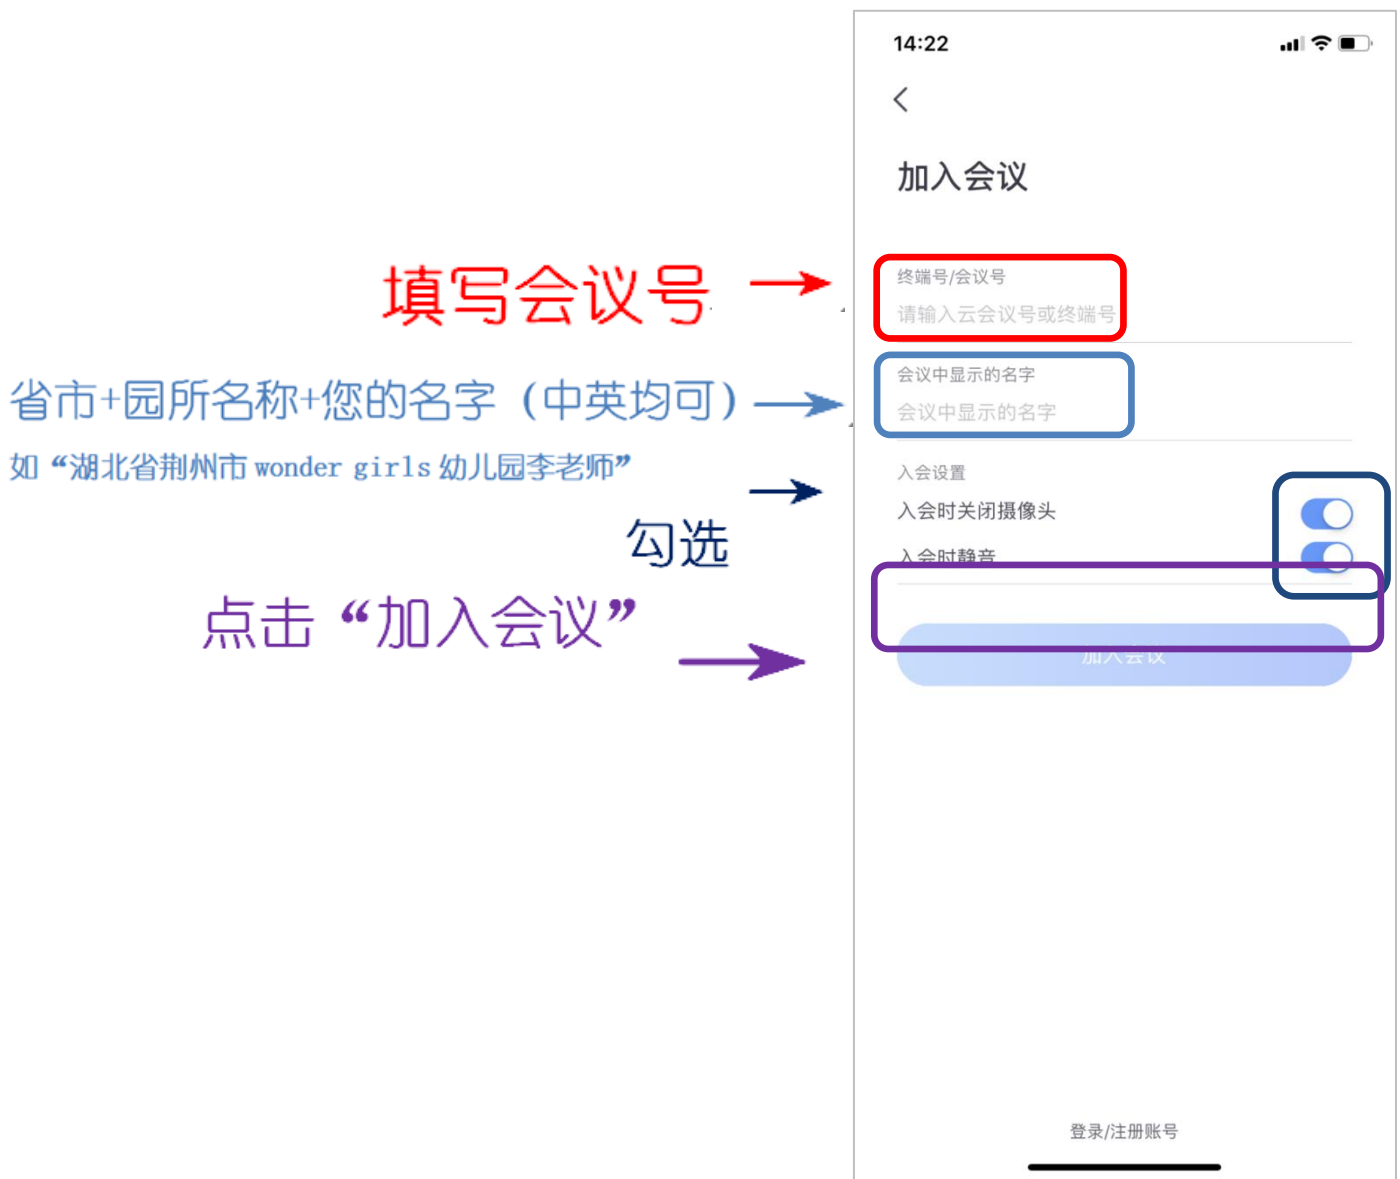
填写会议号

省市+园所名称+您的名字（中英均可）

如“湖北省荆州市 wonder girls 幼儿园李老师”

勾选

点击“加入会议”

14:22

加入会议

终端号/会议号

请输入云会议号或终端号

会议中显示的名字

会议中显示的名字

入会设置

入会时关闭摄像头

入会时静音

加入会议

登录/注册账号